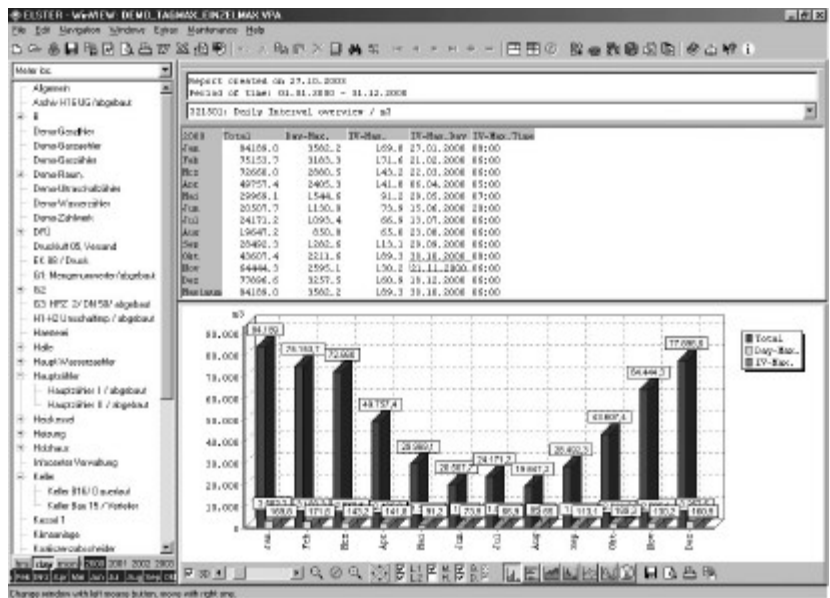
ELSTER - WinVIEW DEMO_TAGMAX_EINZELMAX.VPA

File Edit Navigation Windows Extras Maintenance Help

Meter list

Allgemein
Ankr H1EUG/abgebaut
B
Demo Gaszähler
Demo Gaszaehler
Demo Gaszähler
Demo Raum
Demo Ultraschallzähler
Demo Wasserzähler
Demo Zählmek
DFÜ
Druckluft 05. Versand
EK 88 / Druck
E1 Mengenumwerter / abgebaut
E2
E3 HPZ 2/ DN 50/ abgebaut
H1-H2 Umschaltmp / abgebaut
Hannover
Halle
Haupt Wasserzaehler
Hauptzähler
Hauptzähler I / abgebaut
Hauptzähler II / abgebaut
Heizkessel
Heizung
Holzhaus
Infocenter Verwaltung
Keller
Keller BHU Dusentaut
Keller Box 15 / Verteiler
Kessel 1
Kälteanlage
Kesselverbrauchsmelder

Report created on 27.10.2008
Period of time: 01.01.2008 - 31.12.2008

321501: Daily Interval overview / m3

| 2008 | Total | Day-Max. | IV-Max. | IV-Max.Day | IV-Max.Time |
|---|---|---|---|---|---|
| Jan | 84189.0 | 3502.2 | 169.8 | 27.01.2008 | 08:00 |
| Feb | 75153.7 | 3165.3 | 171.6 | 21.02.2008 | 08:00 |
| Mrz | 72668.0 | 2880.5 | 145.2 | 22.03.2008 | 08:00 |
| Apr | 49757.4 | 2405.3 | 141.8 | 05.04.2008 | 05:00 |
| Mai | 29969.1 | 1544.6 | 91.2 | 29.05.2008 | 07:00 |
| Jun | 20507.7 | 1150.9 | 73.9 | 15.06.2008 | 20:00 |
| Jul | 24173.2 | 1093.4 | 66.9 | 13.07.2008 | 08:00 |
| Aug | 19647.2 | 850.8 | 65.8 | 23.08.2008 | 08:00 |
| Sep | 28492.3 | 1262.5 | 113.1 | 29.09.2008 | 08:00 |
| Okt | 43607.4 | 2211.6 | 169.3 | 30.10.2008 | 08:00 |
| Nov | 64444.3 | 2595.1 | 130.2 | 21.11.2008 | 08:00 |
| Dez | 77696.6 | 3257.5 | 160.9 | 19.12.2008 | 08:00 |
| Maximum | 84189.0 | 3502.2 | 169.3 | 30.10.2008 | 08:00 |

m3
90.000
80.000
70.000
60.000
50.000
40.000
30.000
20.000
10.000
0

84.189
75.153,7
72.668
49.757,4
29.969,1
20.507,7
24.173,2
19.647,2
28.492,3
43.607,4
64.444,3
77.696,6

Total
Day-Max.
IV-Max.

Jan Feb Mrz Apr Mai Jun Jul Aug Sep Okt Nov Dez

Change window with left mouse button, move with right one.